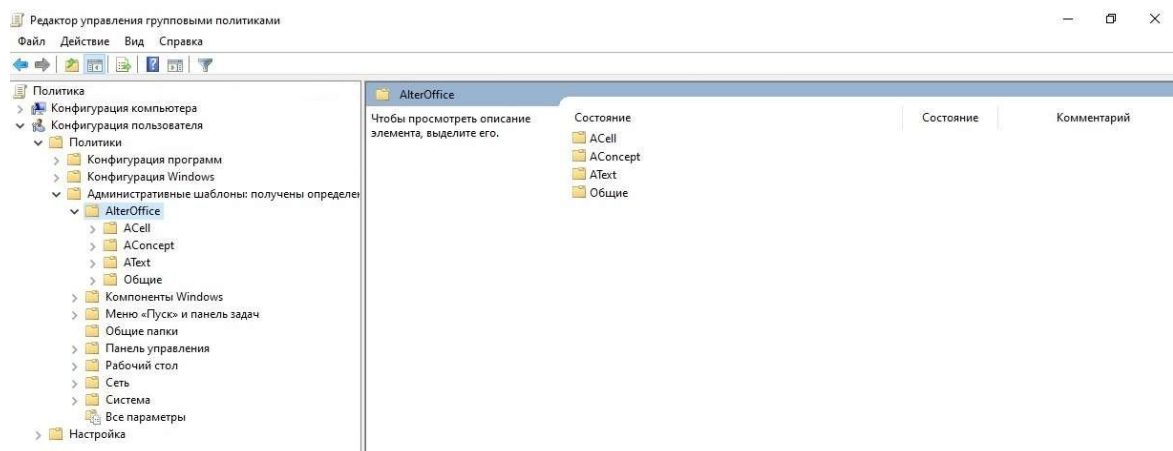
Редактор управления групповыми политиками

Файл Действие Вид Справка

Политика
Конфигурация компьютера
Конфигурация пользователя
Политики
Конфигурация программ
Конфигурация Windows
Административные шаблоны: получены определен
AlterOffice
ACell
AConcept
AText
Общие
Компоненты Windows
Меню «Пуск» и панель задач
Общие папки
Панель управления
Рабочий стол
Сеть
Система
Все параметры
Настройка

AlterOffice

Чтобы просмотреть описание элемента, выделите его.

| Состояние | Состояние | Комментарий |
|---|---|---|
| ACell | | |
| AConcept | | |
| AText | | |
| Общие | | |